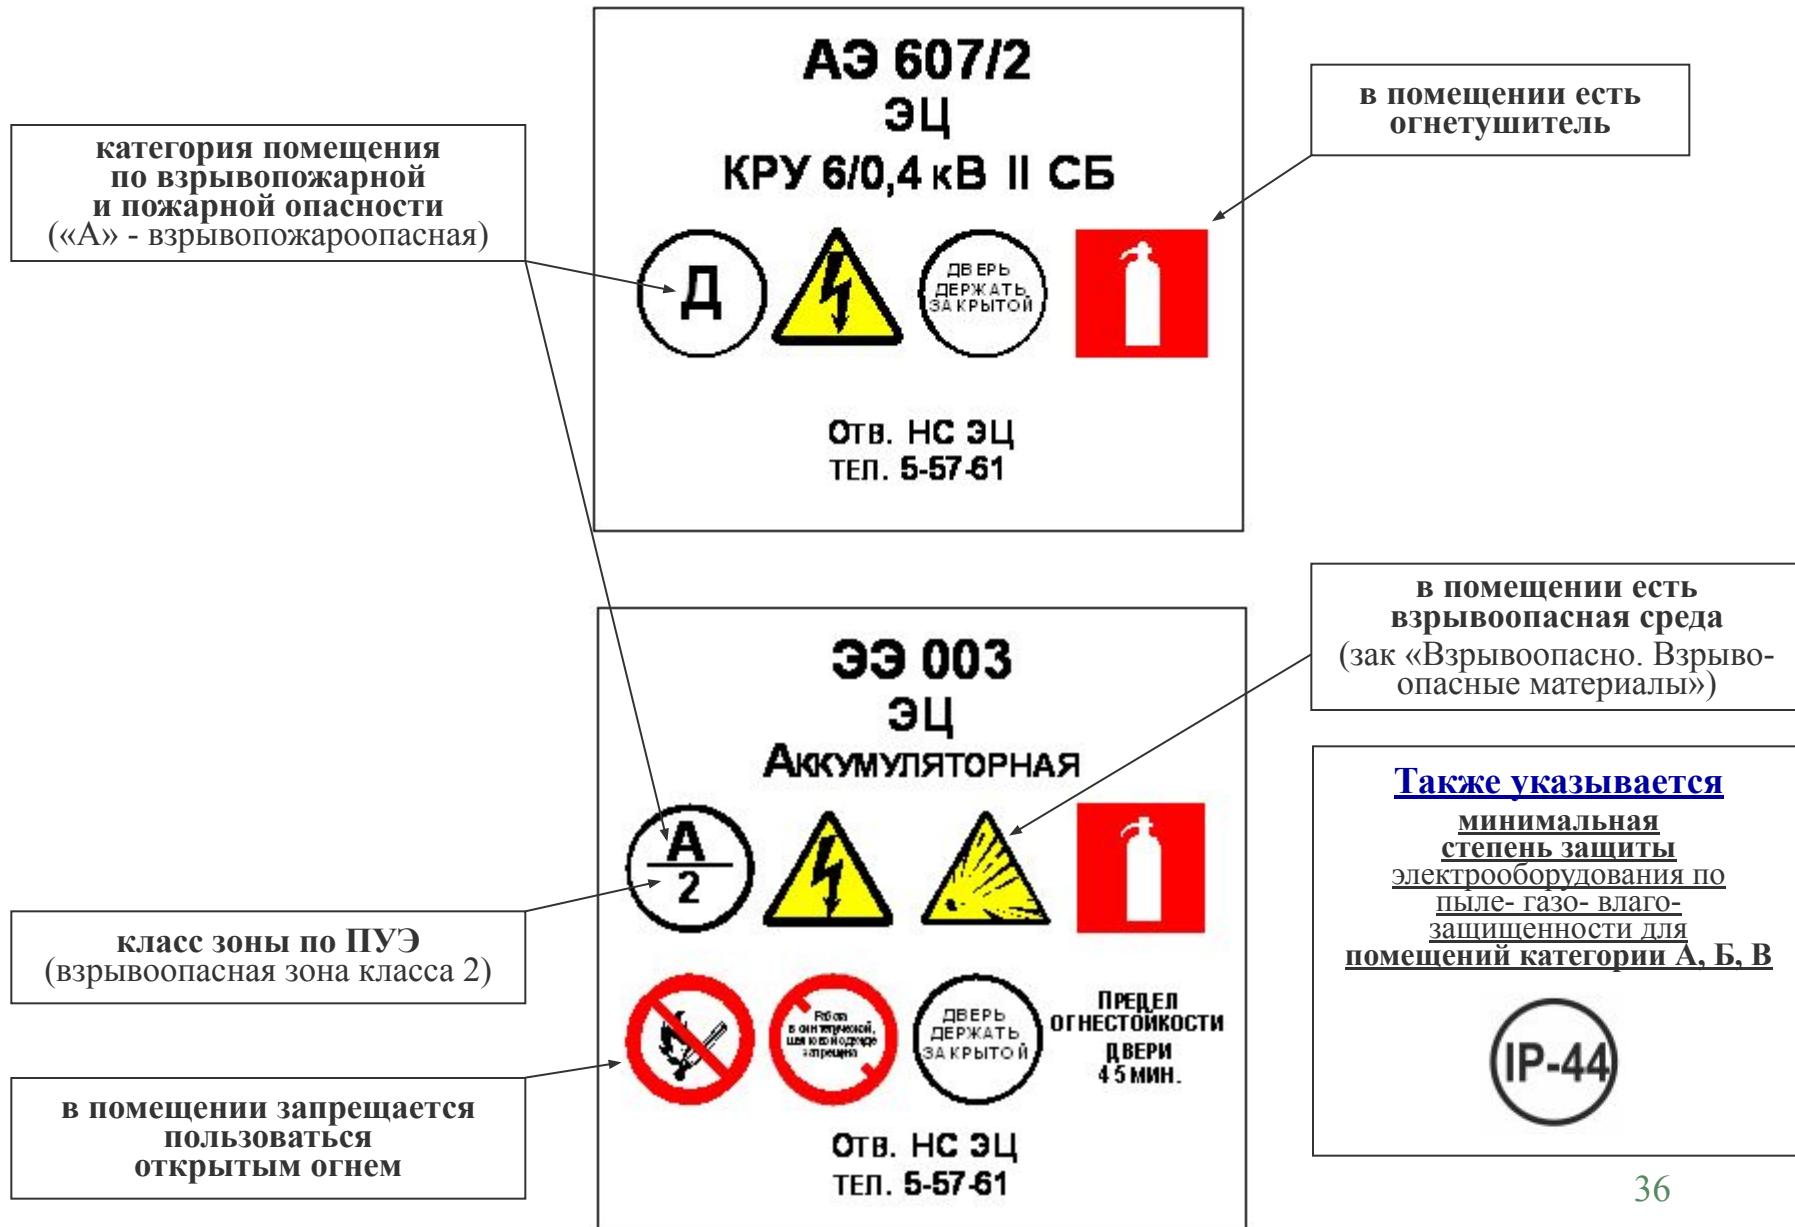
категория помещения по взрывопожарной и пожарной опасности («А» - взрывопожароопасная)

АЭ 607/2
ЭЦ
КРУ 6/0,4 кВ II СБ

Д

ДВЕРЬ ДЕРЖАТЬ ЗАКРЫТОЙ

Отв. НС ЭЦ
тел. 5-57-61

в помещении есть огнетушитель

в помещении есть взрывоопасная среда (зак «Взрывоопасно. Взрывоопасные материалы»)

ЭЭ 003
ЭЦ
Аккумуляторная

$\frac{А}{2}$

Работа в он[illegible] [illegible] запрещена

ДВЕРЬ ДЕРЖАТЬ ЗАКРЫТОЙ

ПРЕДЕЛ ОГНЕСТОЙКОСТИ ДВЕРИ 45 МИН.

Отв. НС ЭЦ
тел. 5-57-61

класс зоны по ПУЭ (взрывоопасная зона класса 2)

в помещении запрещается пользоваться открытым огнем

Также указывается минимальная степень защиты электрооборудования по пыле- газо- влаго- защищенности для помещений категории А, Б, В

IP-44

36